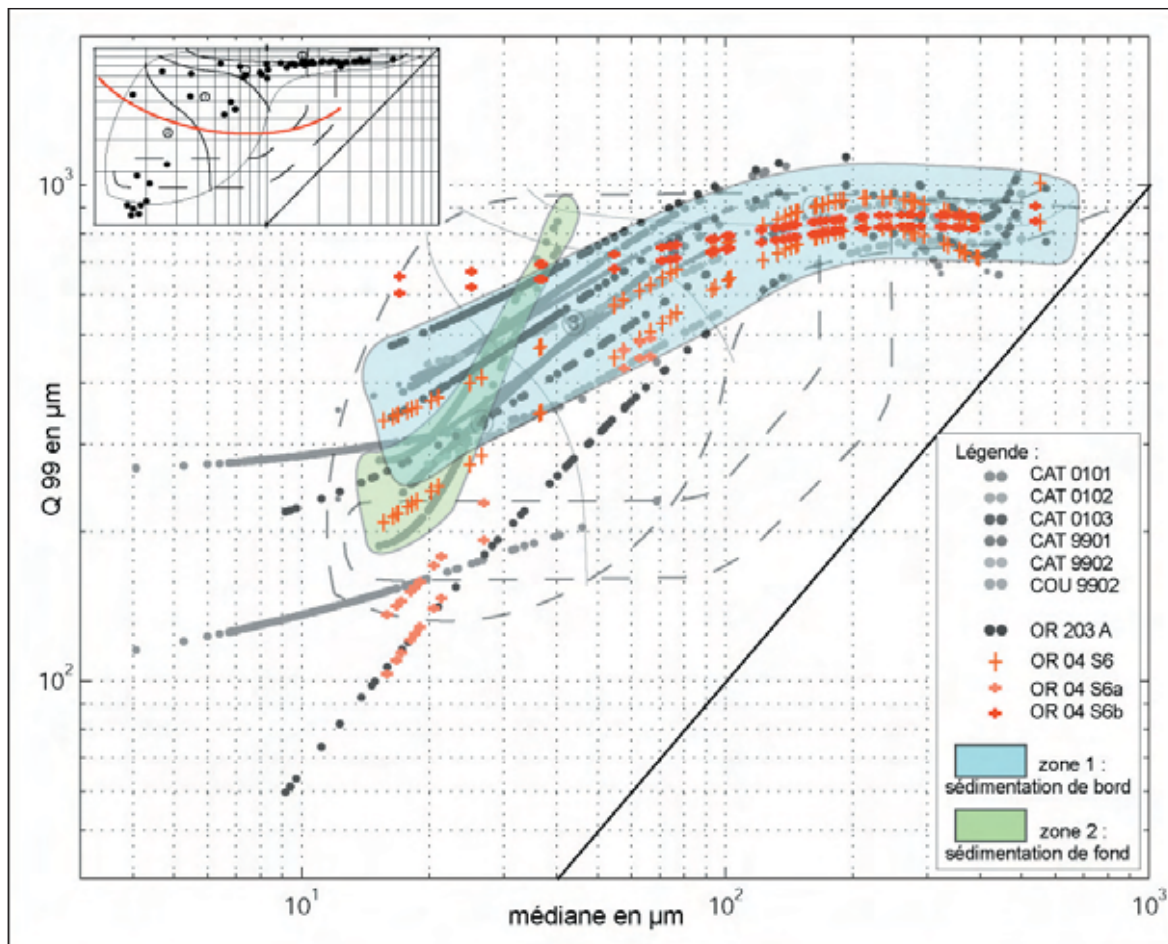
$10^3$

$10^2$

Q 99 en µm

$10^1$

$10^2$

$10^3$

médiane en µm

Légende :

CAT 0101
CAT 0102
CAT 0103
CAT 9901
CAT 9902
COU 9902

OR 203 A
OR 04 S6
OR 04 S6a
OR 04 S6b

zone 1 : sédimentation de bord

zone 2 : sédimentation de fond